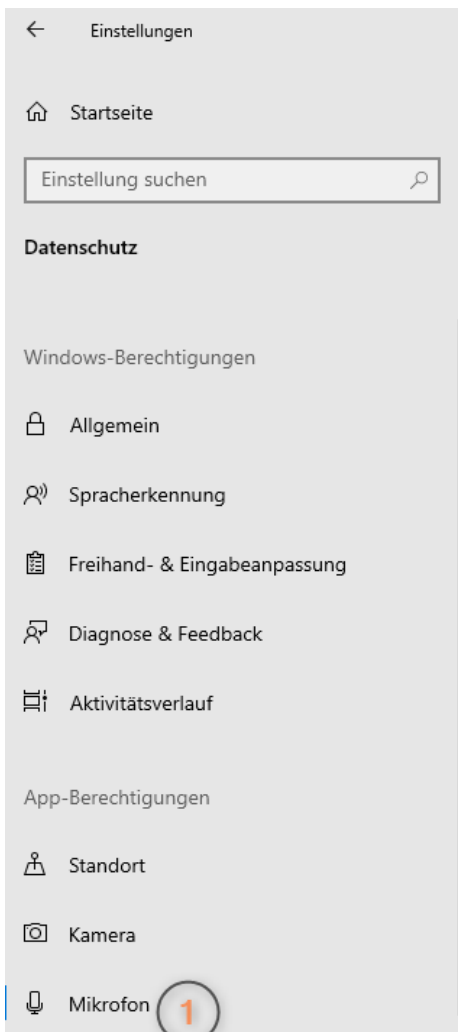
Einstellungen

Startseite

Einstellung suchen

Datenschutz

Windows-Berechtigungen

Allgemein

Spracherkennung

Freihand- & Eingabeanpassung

Diagnose & Feedback

Aktivitätsverlauf

App-Berechtigungen

Standort

Kamera

Mikrofon

1